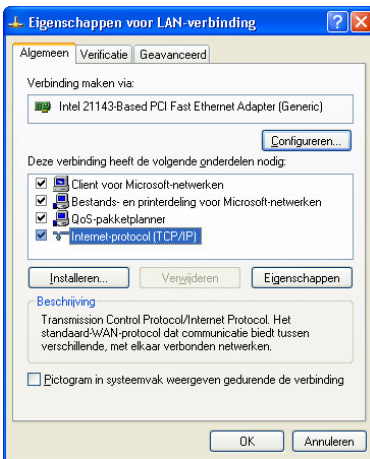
Eigenschappen voor LAN-verbinding

Algemeen | Verificatie | Geavanceerd

Verbinding maken via:

Intel 21143-Based PCI Fast Ethernet Adapter (Generic)

Configureren...

Deze verbinding heeft de volgende onderdelen nodig:

Client voor Microsoft-netwerken
Bestands- en printerdeling voor Microsoft-netwerken
QoS-pakketplanner
Internet-protocol (TCP/IP)

Installeren... | Verwijderen | Eigenschappen

Beschrijving

Transmission Control Protocol/Internet Protocol. Het standaard-WAN-protocol dat communicatie biedt tussen verschillende, met elkaar verbonden netwerken.

Pictogram in systeemvak weergeven gedurende de verbinding

OK | Annuleren